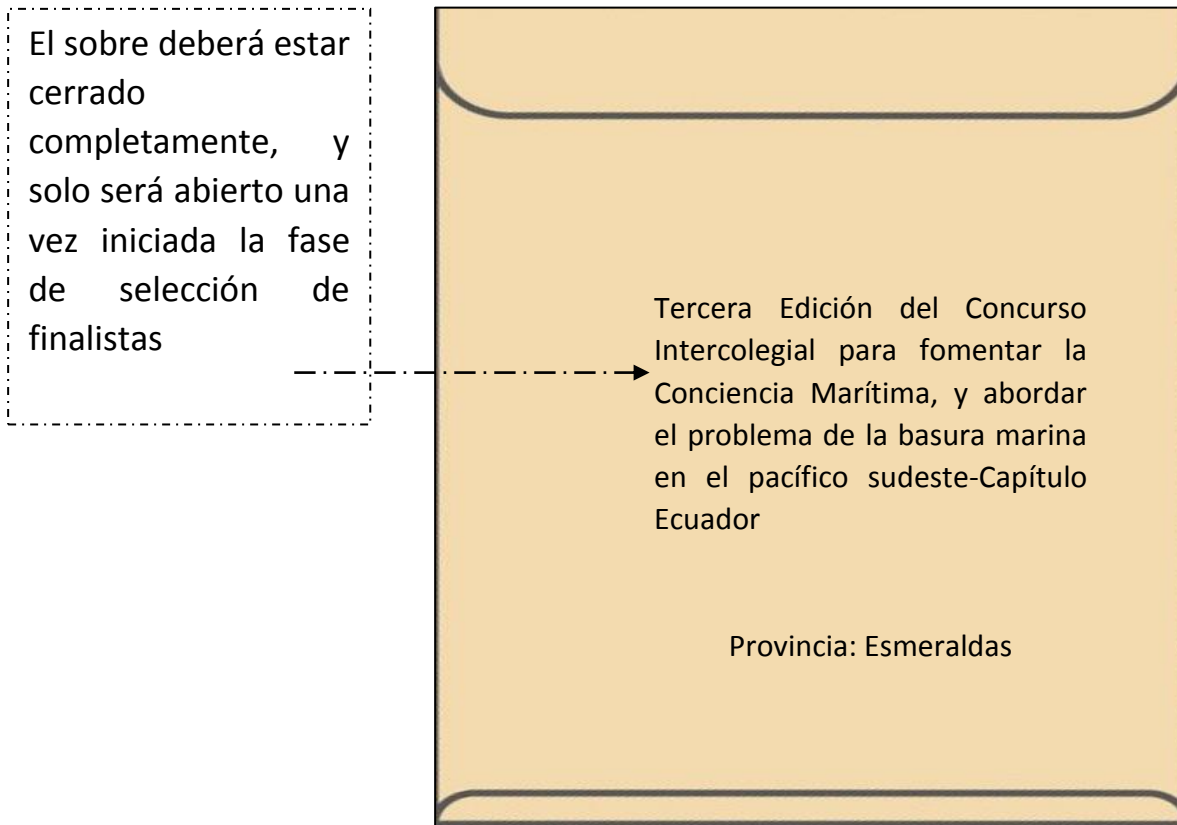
El sobre deberá estar cerrado completamente, y solo será abierto una vez iniciada la fase de selección de finalistas

Tercera Edición del Concurso Intercolegial para fomentar la Conciencia Marítima, y abordar el problema de la basura marina en el pacífico sudeste-Capítulo Ecuador

Provincia: Esmeraldas